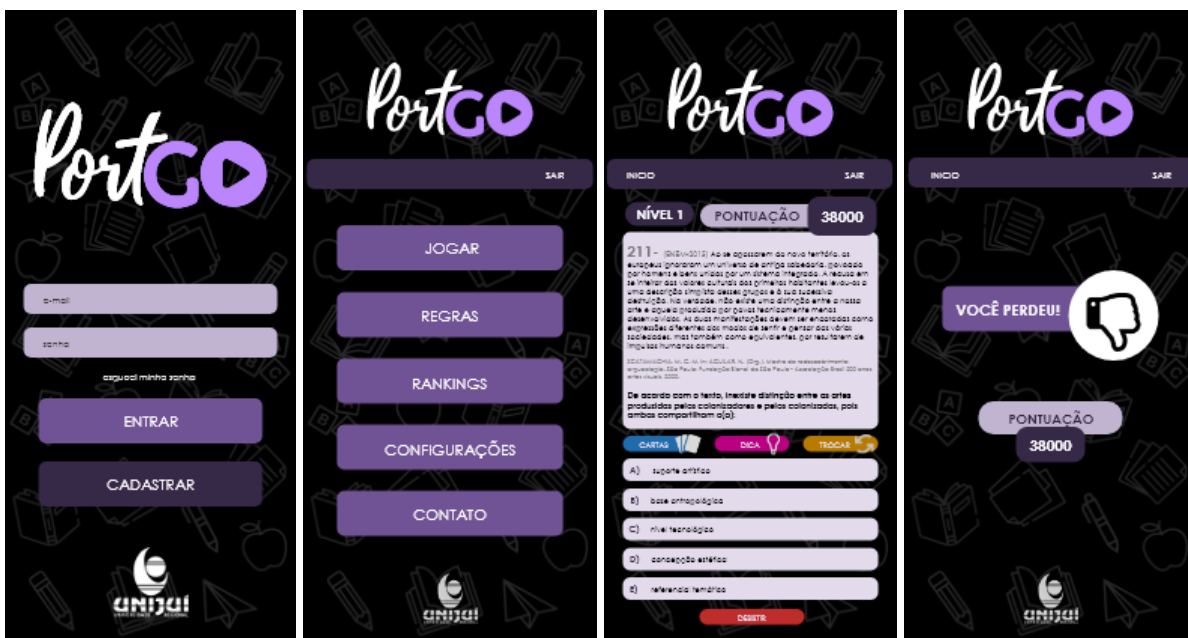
PortGO

e-mail

senha

esqueci minha senha

ENTRAR

CADASTRAR

unijuí

PortGO

SAIR

JOGAR

REGRAS

RANKINGS

CONFIGURAÇÕES

CONTATO

unijuí

PortGO

INICIO

SAIR

NÍVEL 1

PONTUAÇÃO

38000

211 - (ENEM-2015) Ao se apossarem do novo território, os europeus ignoraram um universo de antiga sabedoria, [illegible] por homens e bens unidos por um sistema integrado. A recusa em se inteirar dos valores culturais dos primeiros habitantes levou-os a uma descrição simplista desses grupos e à sua sucessiva destruição. Na verdade, não existe uma distinção entre a nossa arte e aquela produzida por povos tecnicamente menos desenvolvidos. As duas manifestações devem ser encaradas como expressões diferentes dos modos de sentir e pensar das várias sociedades, mas também como equivalentes, por resultarem de impulsos humanos comuns.

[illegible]

De acordo com o texto, inexiste distinção entre as artes produzidas pelos colonizadores e pelos colonizados, pois ambas compartilham o(a):

CARTAS

DICA

TROCAR

A) suporte artístico

B) base antropológica

C) nível tecnológico

D) concepção estética

E) referencial temático

DESISTIR

unijuí

PortGO

INICIO

SAIR

VOCÊ PERDEU!

PONTUAÇÃO

38000

unijuí